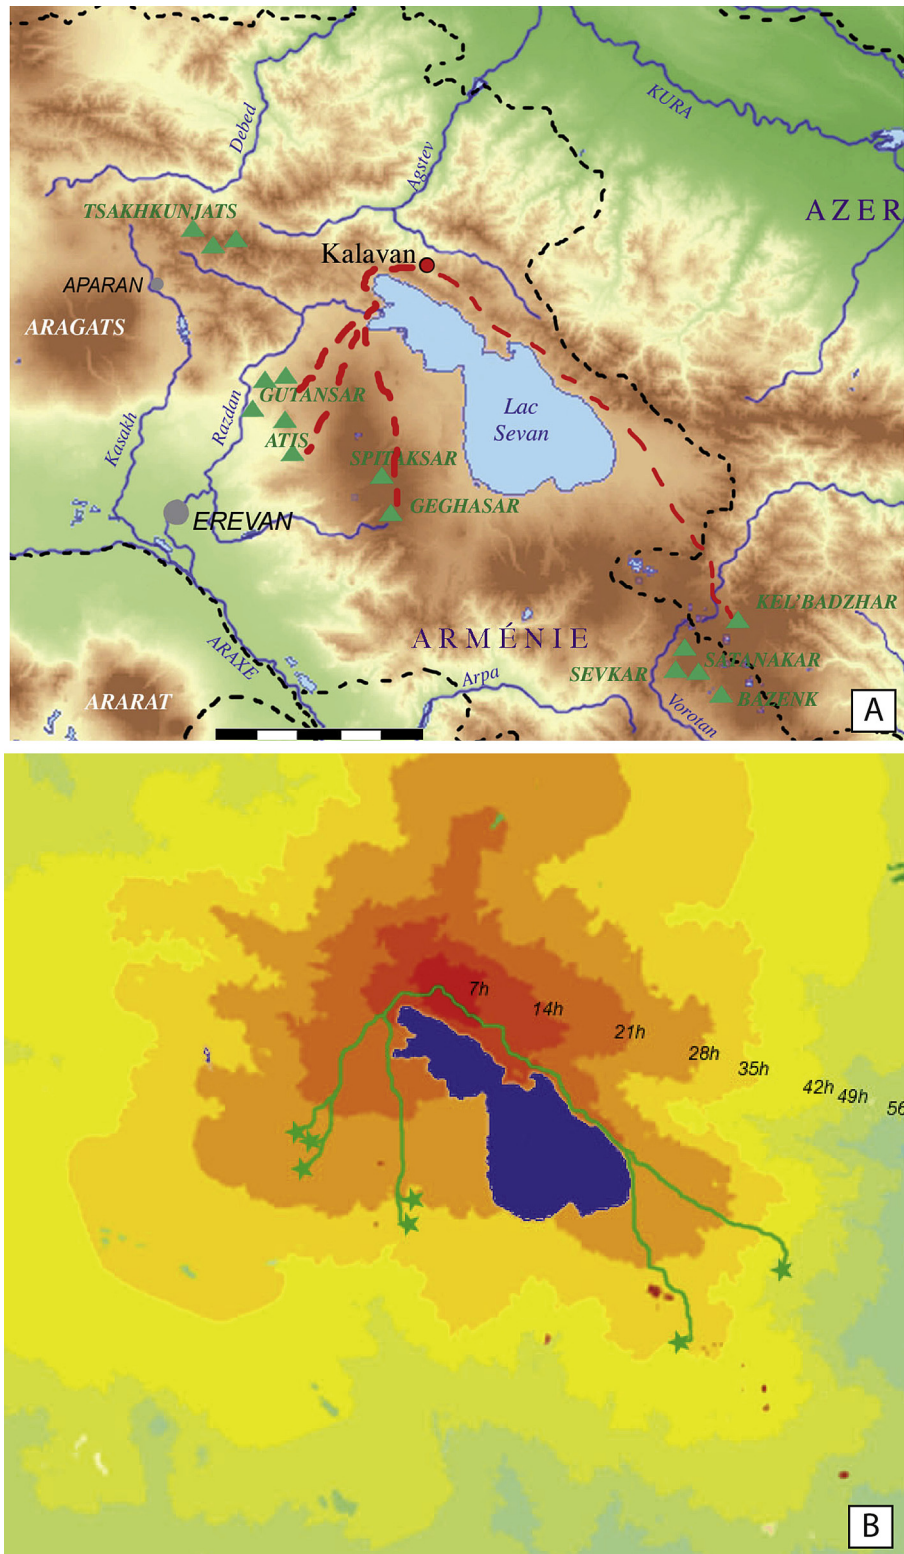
KURA

Debed

Agstev

AZER

TSAKHKUNJATS

Kalavan

APARAN

ARAGATS

Lac Sevan

GUTANSAR

Razdan

ATIS

Kasakh

SPITAKSAR

EREVAN

GEGHASAR

KEL'BADZHAR

ARMÉNIE

SATANAKAR

ARAXE

Arpa

SEVKAR

ARARAT

BAZENK

Vorotan

A

7h

14h

21h

28h

35h

42h

49h

56

B